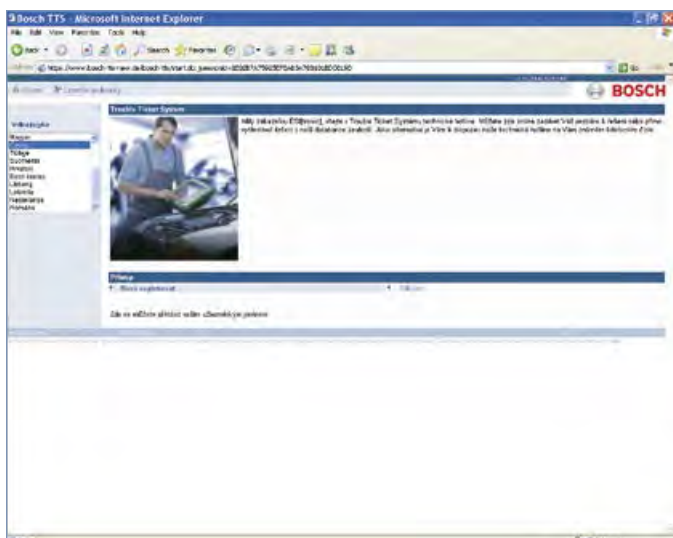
Bosch TTS - Microsoft Internet Explorer

File Edit View Favorites Tools Help

Back Search Favorites

Address https://www.bosch-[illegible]

Go

BOSCH

Trouble Ticket System

Milý zákazníku ESI[tronic], vítejte v Trouble Ticket Systému technické hotline. Můžete zde online zadávat Vaši poptávku k řešení nebo přímo vyhledávat řešení z naší databáze závad. Jako alternativa je Vám k dispozici naše technická hotline na Vám známém telefonním čísle.

Volba jazyka

Magyar
Česky
Türkçe
Suomeksi
Hrvatski
Русский
Lietuvių
Latviešu
Nederlands
Romana

Přihlásit

Zde se můžete přihlásit svými uživatelskými jmény.